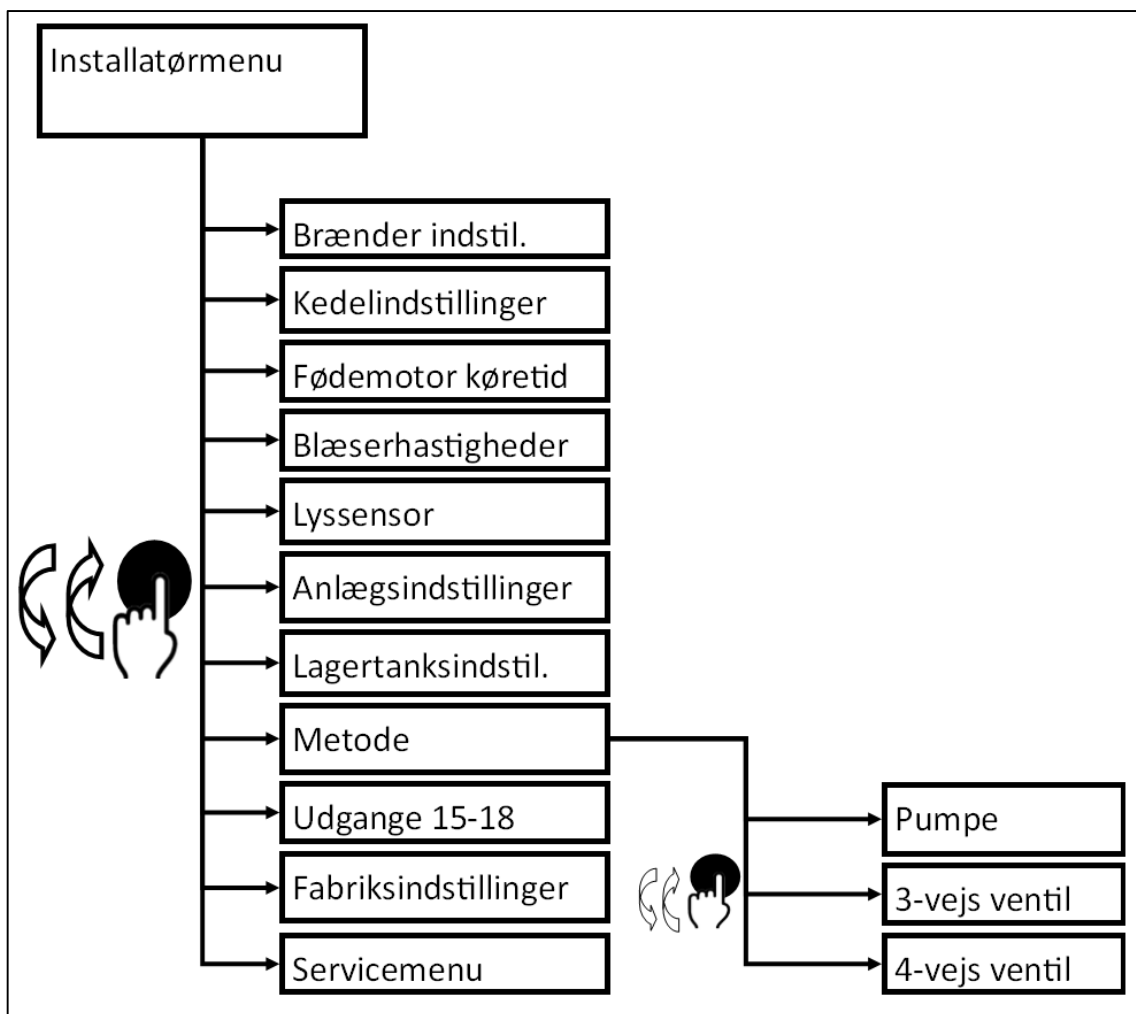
Installatørmenu

Brænder indstil.

Kedelindstillinger

Fødemotor køretid

Blæserhastigheder

Lyssensor

Anlægsindstillinger

Lagertanksindstil.

Metode

Udgange 15-18

Fabriksindstillinger

Servicemenu

Pumpe

3-vejs ventil

4-vejs ventil